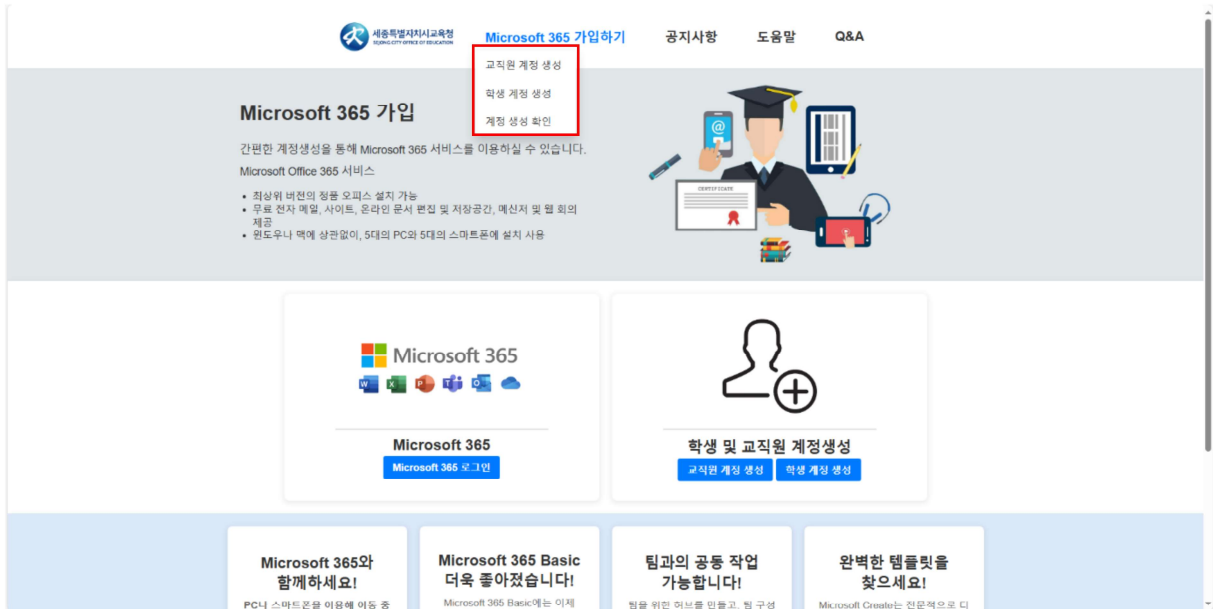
세종특별자치시교육청
SEJONG CITY OFFICE OF EDUCATION

Microsoft 365 가입하기 공지사항 도움말 Q&A

교직원 계정 생성
학생 계정 생성
계정 생성 확인

Microsoft 365 가입

간편한 계정생성을 통해 Microsoft 365 서비스를 이용하실 수 있습니다.

Microsoft Office 365 서비스

• 최상위 버전의 정품 오피스 설치 가능
• 무료 전자 메일, 사이트, 온라인 문서 편집 및 저장공간, 메신저 및 웹 회의 제공
• 윈도우나 맥에 상관없이, 5대의 PC와 5대의 스마트폰에 설치 사용

CERTIFICATE

Microsoft 365

Microsoft 365
Microsoft 365 로그인

학생 및 교직원 계정생성
교직원 계정 생성 학생 계정 생성

Microsoft 365와 함께하세요!
PC나 스마트폰을 이용해 이동 중

Microsoft 365 Basic 더욱 좋아졌습니다!
Microsoft 365 Basic에는 이제

팀과의 공동 작업 가능합니다!
팀을 위한 허브를 만들고, 팀 구성

완벽한 템플릿을 찾으세요!
Microsoft Create는 전문적으로 디